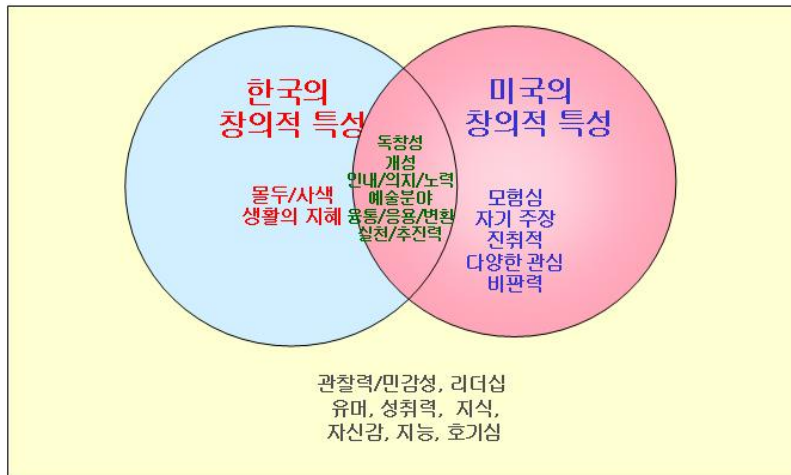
한국의
창의적 특성

몰두/사색
생활의 지혜

독창성
개성
인내/의지/노력
예술분야
융통/응용/변환
실천/추진력

미국의
창의적 특성

모험심
자기 주장
진취적
다양한 관심
비판력

관찰력/민감성, 리더십
유머, 성취력, 지식,
자신감, 지능, 호기심